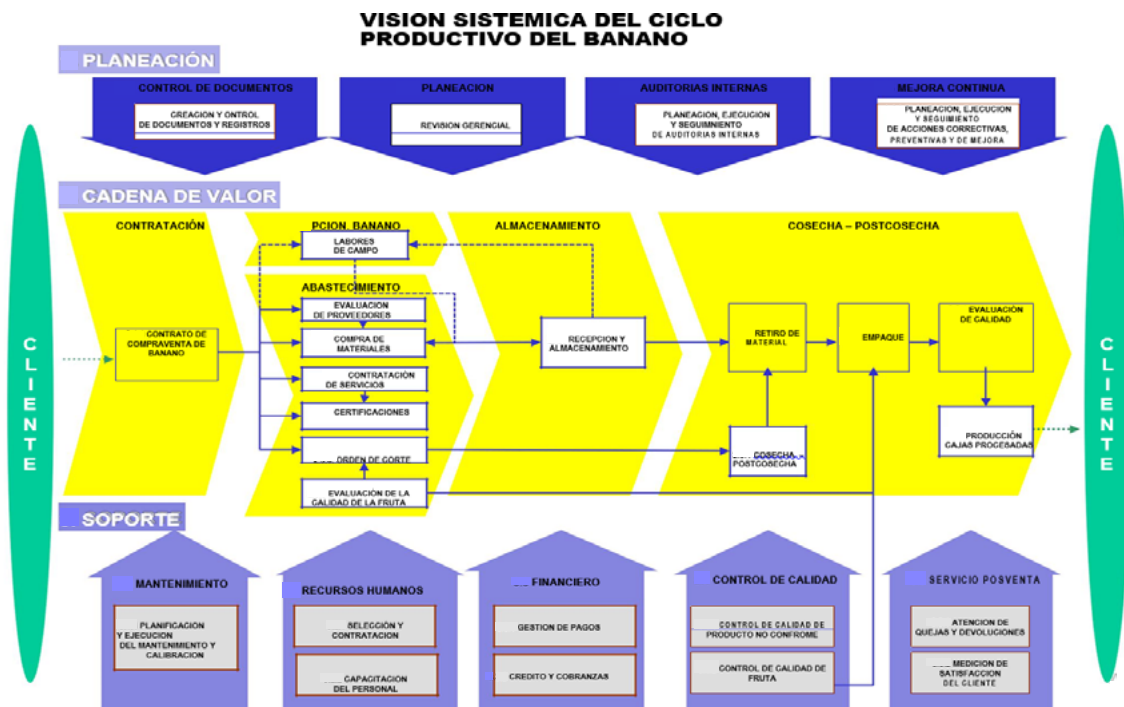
VISION SISTEMICA DEL CICLO PRODUCTIVO DEL BANANO

PLANEACIÓN

CONTROL DE DOCUMENTOS

CREACION Y ONTROL DE DOCUMENTOS Y REGISTROS

PLANEACION

REVISION GERENCIAL

AUDITORIAS INTERNAS

PLANEACION, EJECUCION Y SEGUIMIENTO DE AUDITORIAS INTERNAS

MEJORA CONTINUA

PLANEACION, EJECUCION Y SEGUIMIENTO DE ACCIONES CORRECTIVAS, PREVENTIVAS Y DE MEJORA

CADENA DE VALOR

C L I E N T E

CONTRATACIÓN

CONTRATO DE COMPRAVENTA DE BANANO

PCION. BANANO

LABORES DE CAMPO

ABASTECIMIENTO

EVALUACION DE PROVEEDORES

COMPRA DE MATERIALES

CONTRATACION DE SERVICIOS

CERTIFICACIONES

ORDEN DE CORTE

EVALUACIÓN DE LA CALIDAD DE LA FRUTA

ALMACENAMIENTO

RECEPCION Y ALMACENAMIENTO

COSECHA – POSTCOSECHA

RETIRO DE MATERIAL

EMPAQUE

EVALUACIÓN DE CALIDAD

COSECHA POSTCOSECHA

PRODUCCIÓN CAJAS PROCESADAS

C L I E N T E

SOPORTE

MANTENIMIENTO

PLANIFICACION Y EJECUCION DEL MANTENIMIENTO Y CALIBRACION

RECURSOS HUMANOS

SELECCIÓN Y CONTRATACION

CAPACITACION DEL PERSONAL

FINANCIERO

GESTION DE PAGOS

CREDITO Y COBRANZAS

CONTROL DE CALIDAD

CONTROL DE CALIDAD DE PRODUCTO NO CONFROME

CONTROL DE CALIDAD DE FRUTA

SERVICIO POSVENTA

ATENCION DE QUEJAS Y DEVOLUCIONES

MEDICION DE SATISFACCION DEL CLIENTE